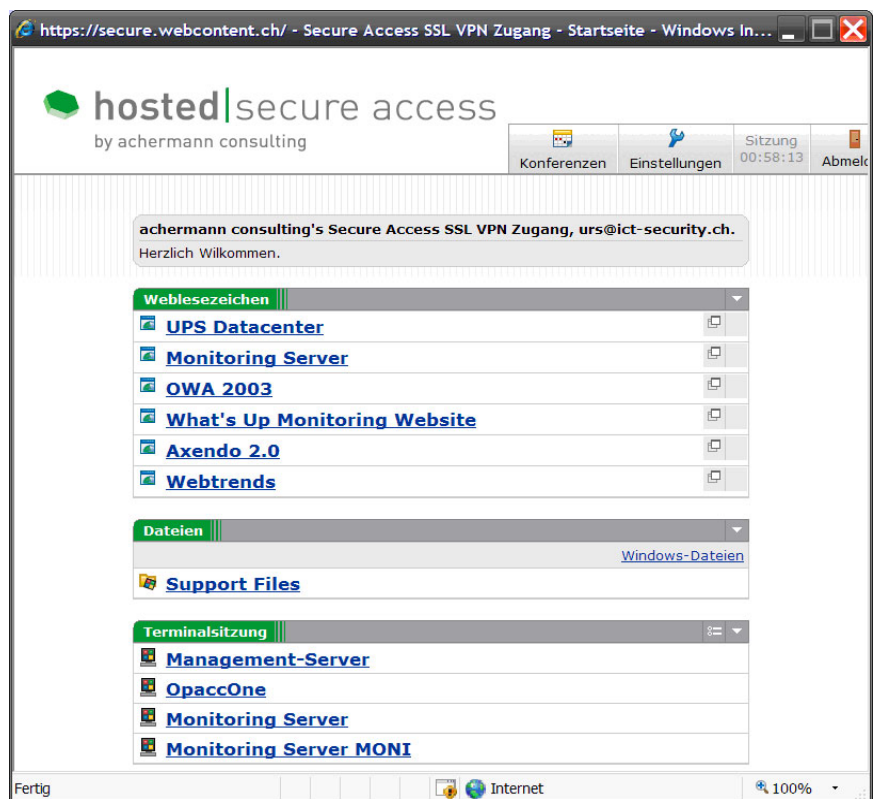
https://secure.webcontent.ch/ - Secure Access SSL VPN Zugang - Startseite - Windows In...

hosted|secure access
by achermann consulting

Konferenzen
Einstellungen
Sitzung 00:58:13
Abmeld

achermann consulting's Secure Access SSL VPN Zugang, urs@ict-security.ch.
Herzlich Wilkommen.

Weblesezeichen

UPS Datacenter
Monitoring Server
OWA 2003
What's Up Monitoring Website
Axendo 2.0
Webtrends

Dateien

Windows-Dateien

Support Files

Terminalsitzung

Management-Server
OpaccOne
Monitoring Server
Monitoring Server MONI

Fertig
Internet
100%